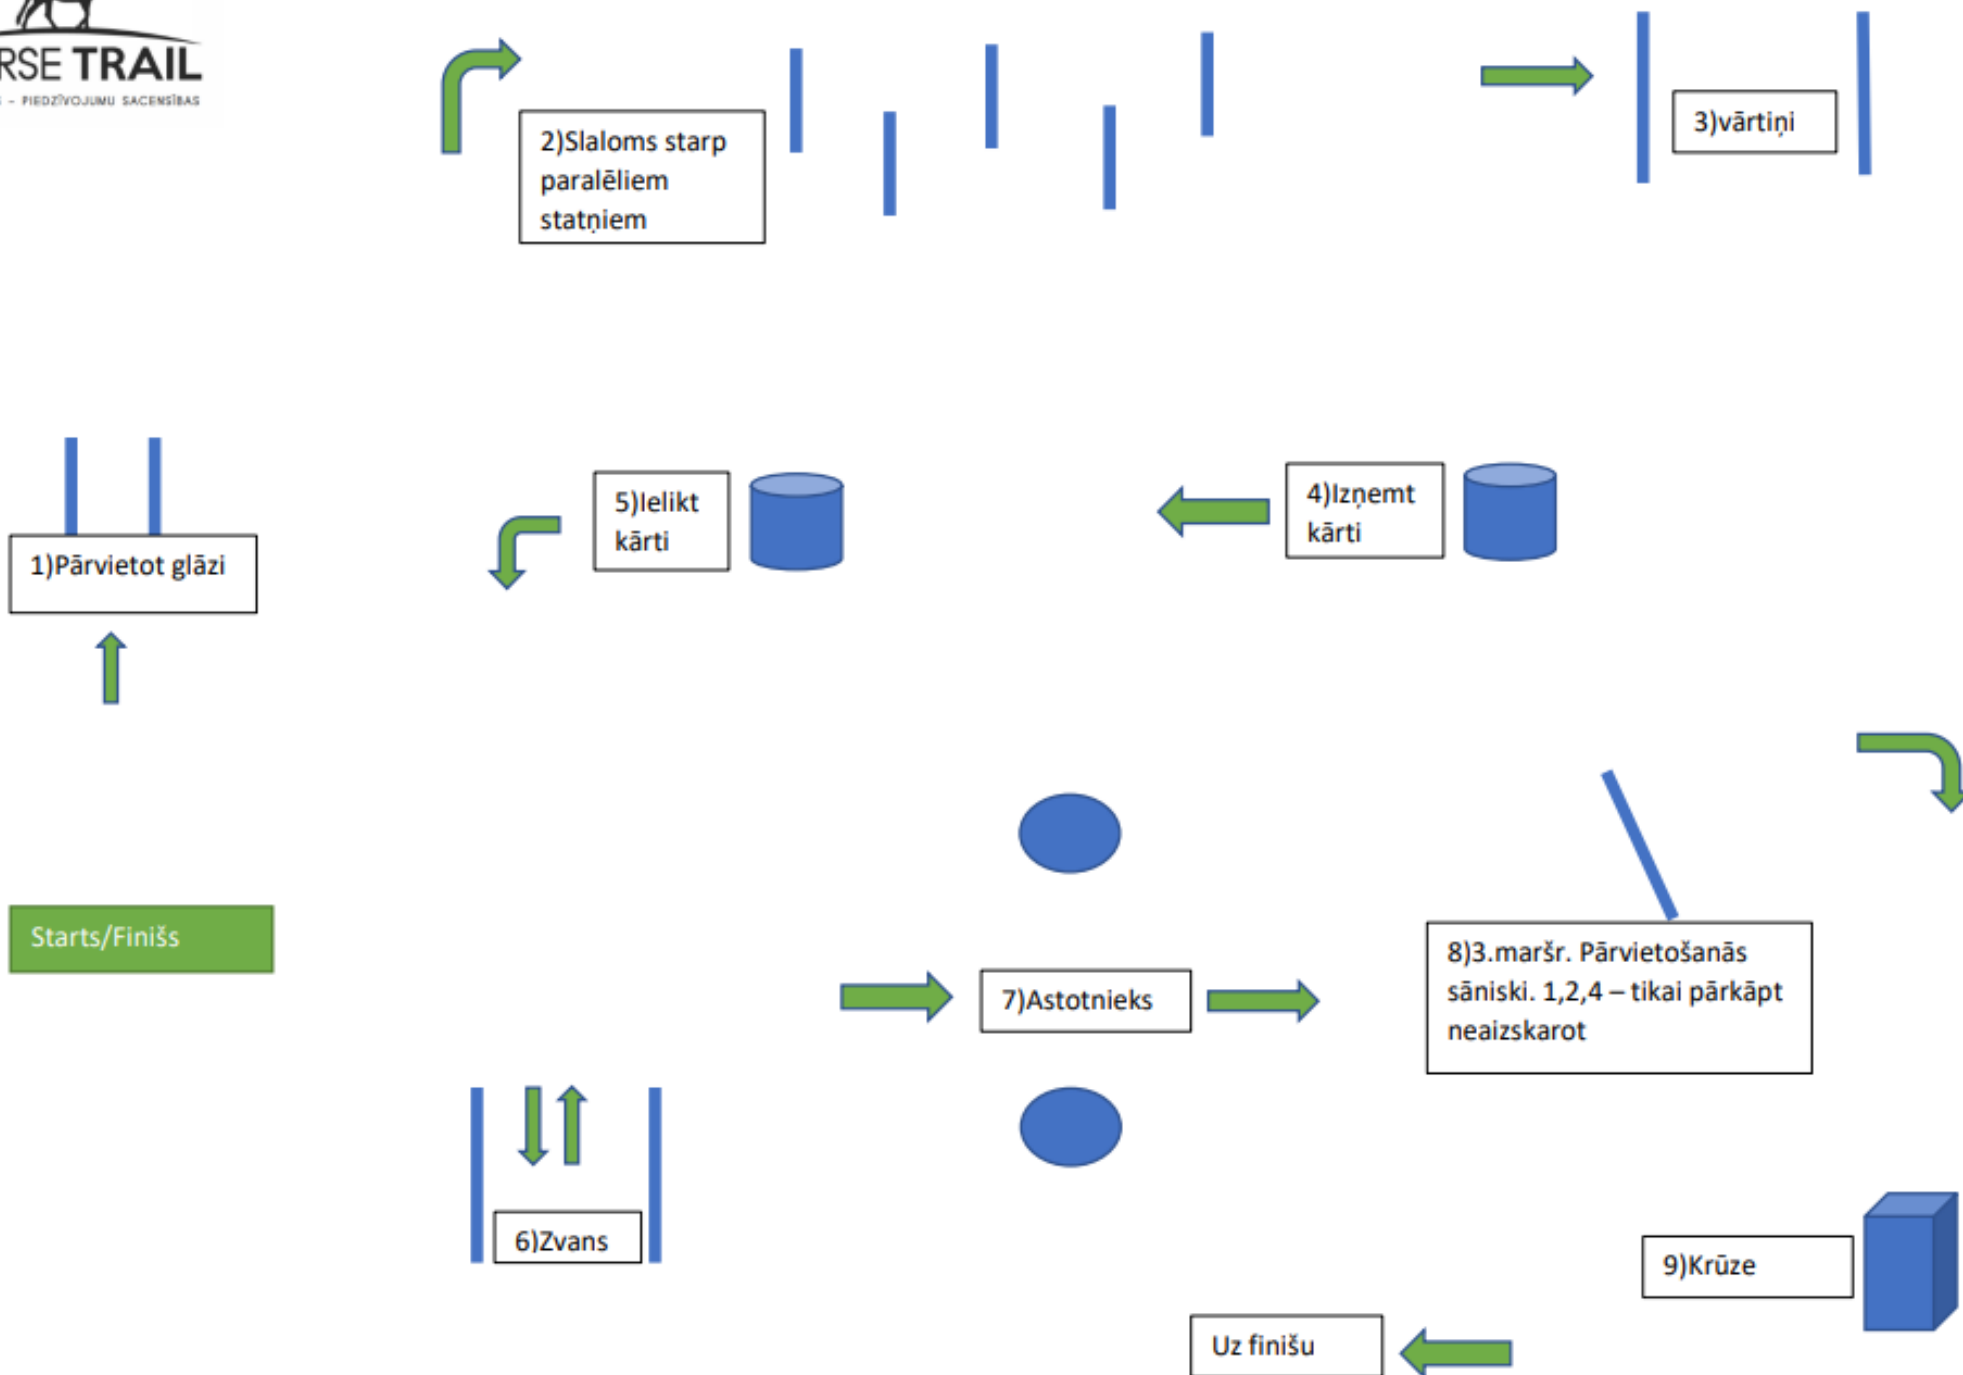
RSE TRAIL
- PIEDZĪVOJUMU SACENSĪBAS

2)Slaloms starp paralēliem statņiem

3)vārtiņi

1)Pārvietot glāzi

5)Ielikt kārti

4)Izņemt kārti

Starts/Finišs

7)Astotnieks

8)3.maršr. Pārvietošanās sāniski. 1,2,4 – tikai pārkāpt neaizskarot

6)Zvans

9)Krūze

Uz finišu